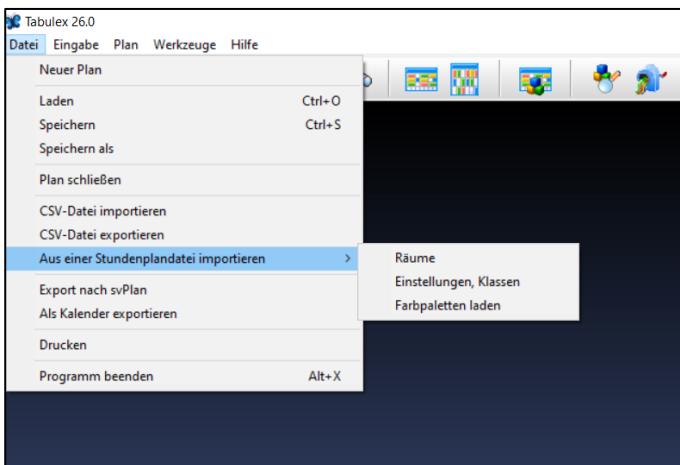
Tabulex 26.0

Datei Eingabe Plan Werkzeuge Hilfe

Neuer Plan

Laden Ctrl+O
Speichern Ctrl+S
Speichern als

Plan schließen

CSV-Datei importieren
CSV-Datei exportieren
Aus einer Stundenplandatei importieren >

Export nach svPlan
Als Kalender exportieren

Drucken

Programm beenden Alt+X

Räume
Einstellungen, Klassen
Farbpaletten laden